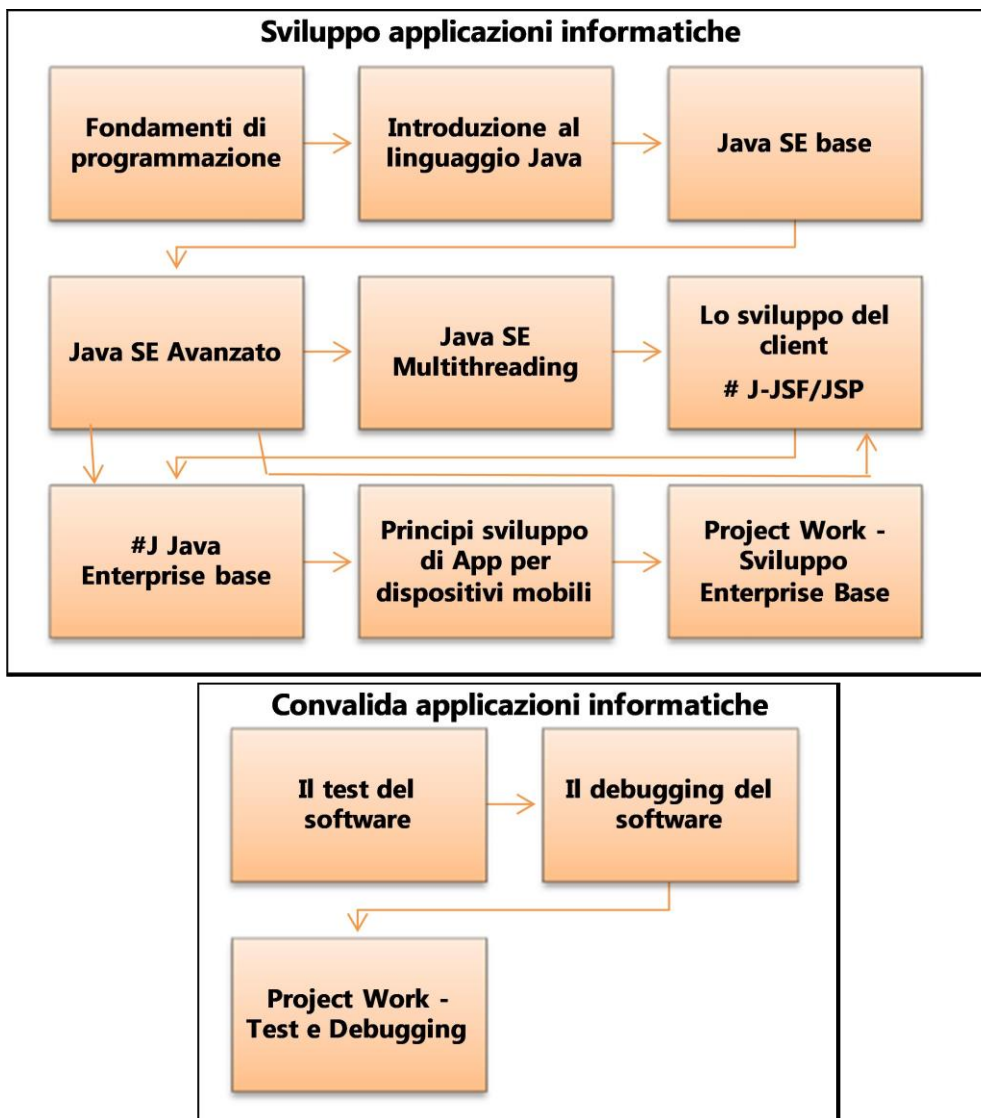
Sviluppo applicazioni informatiche

Fondamenti di programmazione

Introduzione al linguaggio Java

Java SE base

Java SE Avanzato

Java SE Multithreading

Lo sviluppo del client

# J-JSF/JSP

#J Java Enterprise base

Principi sviluppo di App per dispositivi mobili

Project Work - Sviluppo Enterprise Base

Convalida applicazioni informatiche

Il test del software

Il debugging del software

Project Work - Test e Debugging